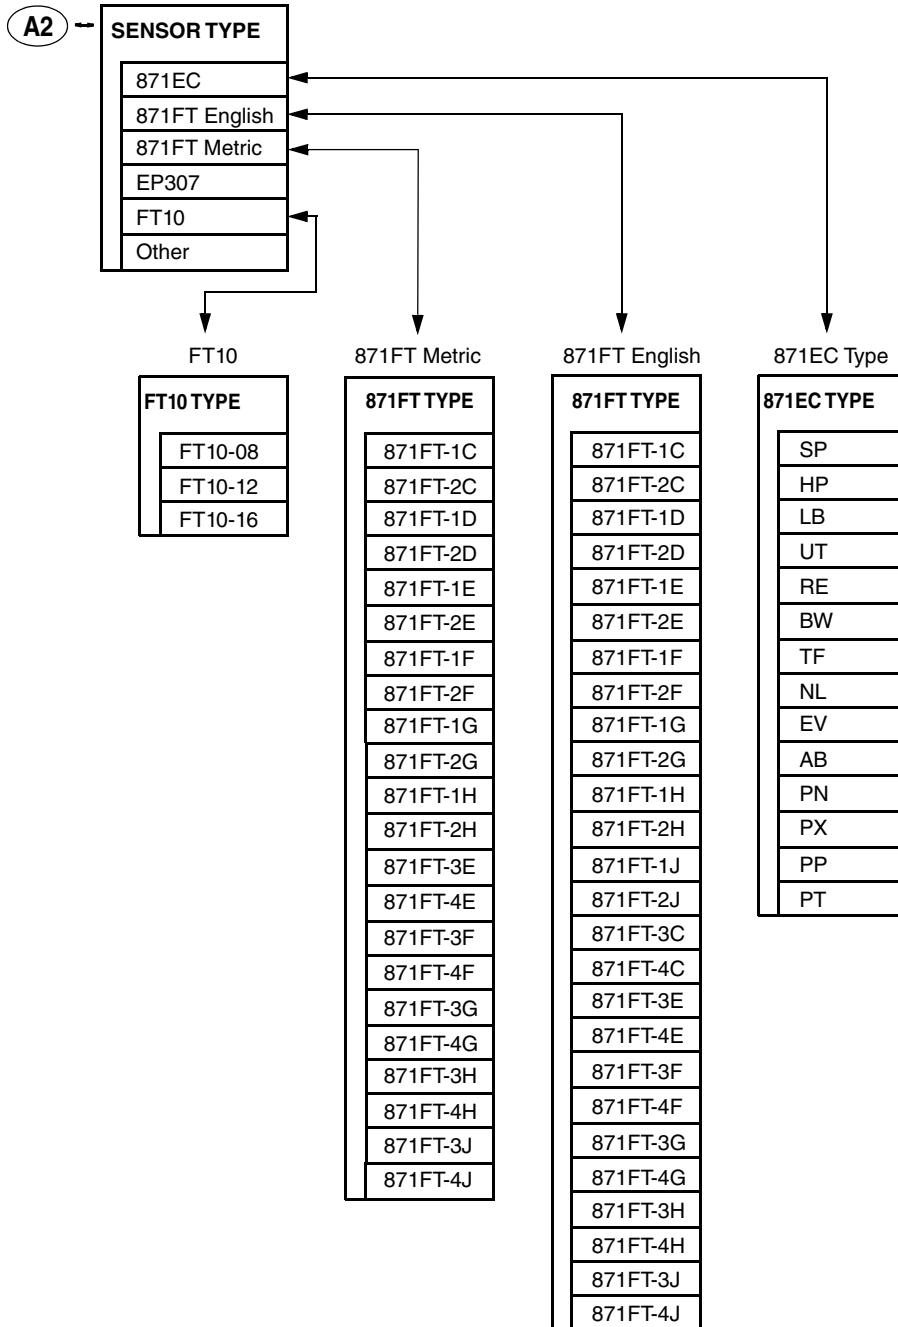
A2

SENSOR TYPE

871EC
871FT English
871FT Metric
EP307
FT10
Other

FT10

FT10 TYPE

FT10-08
FT10-12
FT10-16

871FT Metric

871FT TYPE

871FT-1C
871FT-2C
871FT-1D
871FT-2D
871FT-1E
871FT-2E
871FT-1F
871FT-2F
871FT-1G
871FT-2G
871FT-1H
871FT-2H
871FT-3E
871FT-4E
871FT-3F
871FT-4F
871FT-3G
871FT-4G
871FT-3H
871FT-4H
871FT-3J
871FT-4J

871FT English

871FT TYPE

871FT-1C
871FT-2C
871FT-1D
871FT-2D
871FT-1E
871FT-2E
871FT-1F
871FT-2F
871FT-1G
871FT-2G
871FT-1H
871FT-2H
871FT-1J
871FT-2J
871FT-3C
871FT-4C
871FT-3E
871FT-4E
871FT-3F
871FT-4F
871FT-3G
871FT-4G
871FT-3H
871FT-4H
871FT-3J
871FT-4J

871EC Type

871EC TYPE

SP
HP
LB
UT
RE
BW
TF
NL
EV
AB
PN
PX
PP
PT